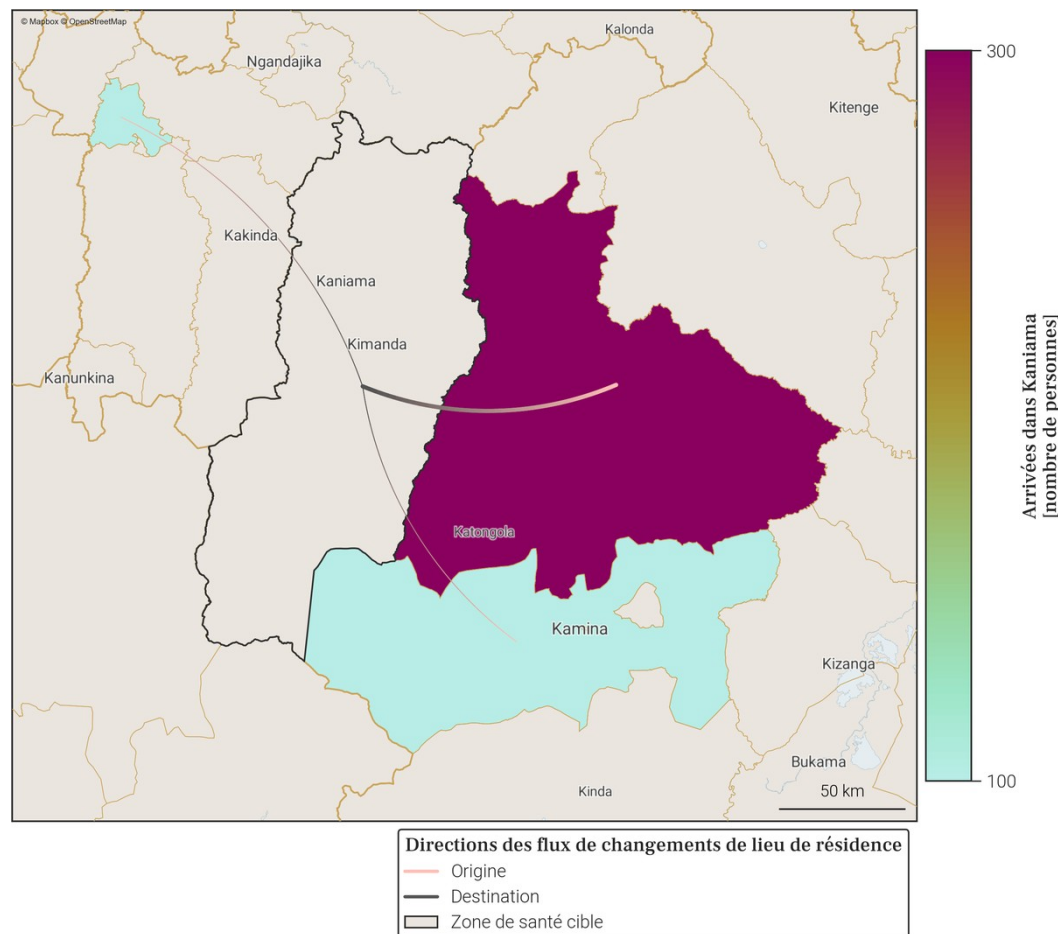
© Mapbox © OpenStreetMap

Kalonda

Ngandajika

Kitenge

Kakinda

Kaniama

Kimanda

Kanunkina

Katongola

Kamina

Kizanga

Bukama

Kinda

50 km

300

100

Arrivées dans Kaniama
[nombre de personnes]

Directions des flux de changements de lieu de résidence
Origine
Destination
Zone de santé cible